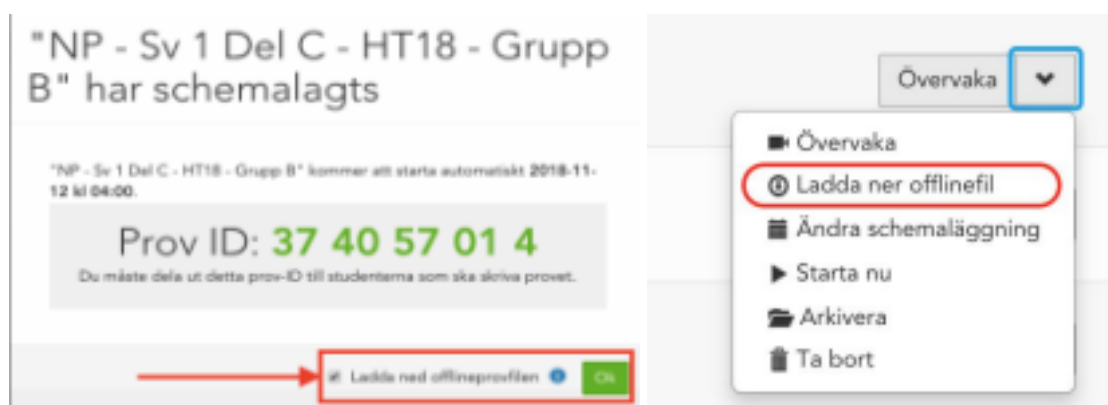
"NP - Sv 1 Del C - HT18 - Grupp B" har schemalagts

"NP - Sv 1 Del C - HT18 - Grupp B" kommer att starta automatiskt 2018-11-12 kl 04:00.

Prov ID: 37 40 57 01 4

Du måste dela ut detta prov-ID till studenterna som ska skriva provet.

Ladda ned offlineprovfilen

Ok

Övervaka

Övervaka

Ladda ner offlinefil

Ändra schemaläggning

Starta nu

Arkivera

Ta bort